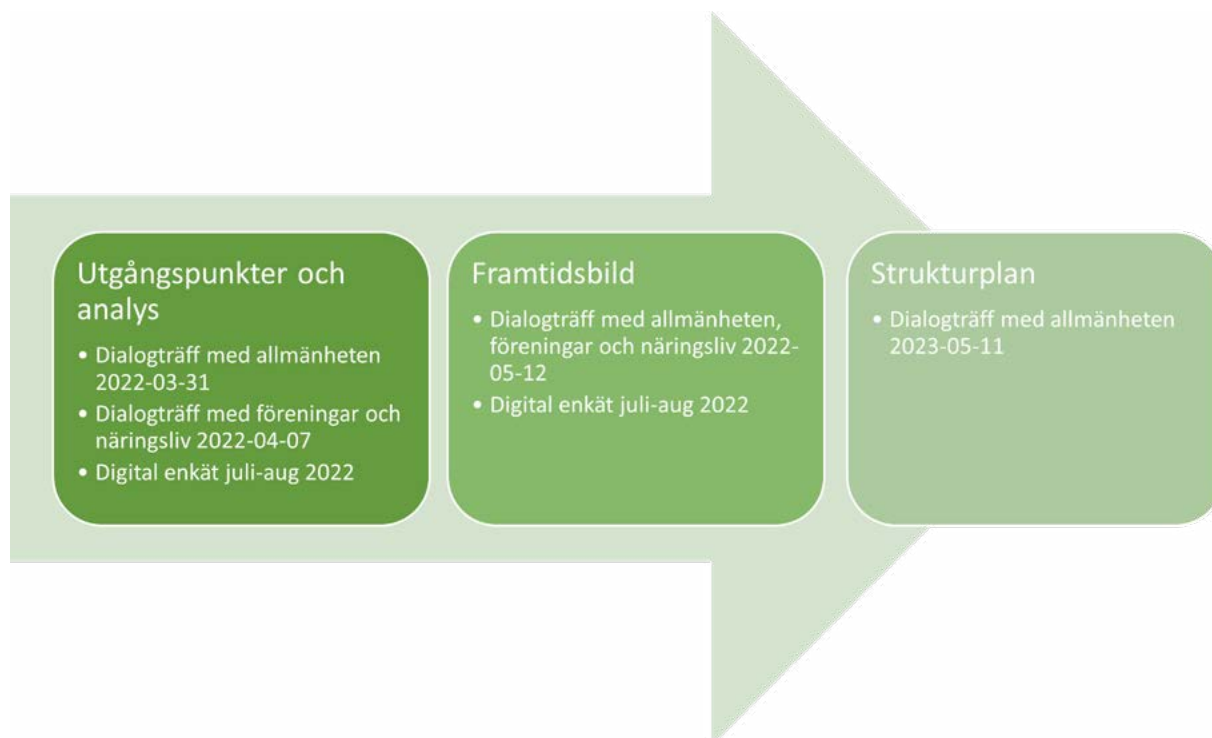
Utgångspunkter och analys

• Dialogträff med allmänheten 2022-03-31
• Dialogträff med föreningar och näringsliv 2022-04-07
• Digital enkät juli-aug 2022

Framtidsbild

• Dialogträff med allmänheten, föreningar och näringsliv 2022-05-12
• Digital enkät juli-aug 2022

Strukturplan

• Dialogträff med allmänheten 2023-05-11